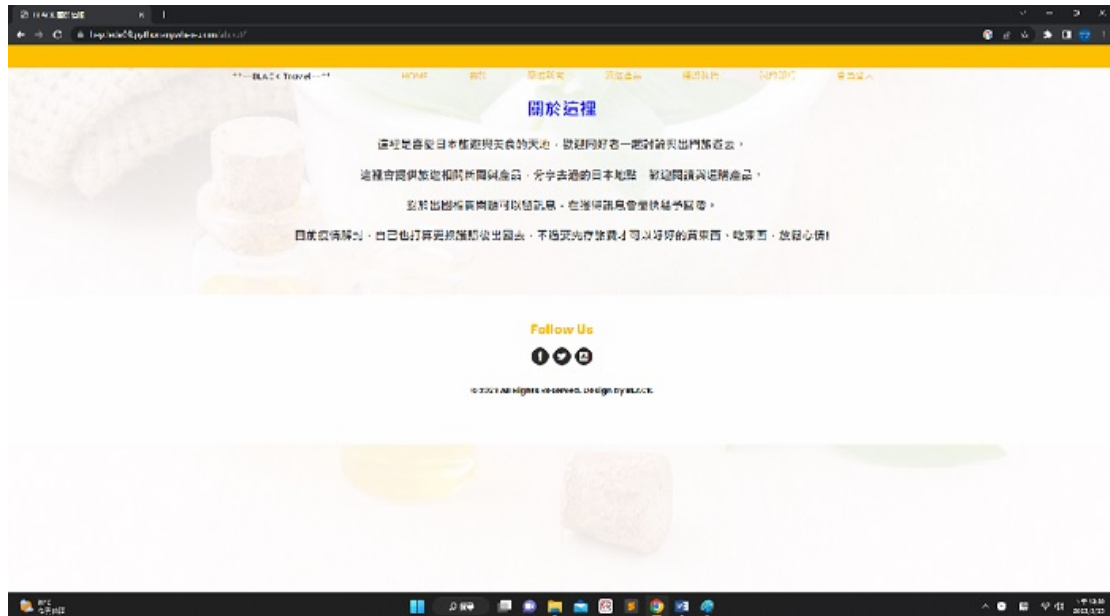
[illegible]

*+--BLACK Travel--+* HOME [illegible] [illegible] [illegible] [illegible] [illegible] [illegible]

關於這裡

這裡是喜愛日本旅遊與美食的天地，歡迎同好者一起討論與出門旅遊去。

這裡會提供旅遊相關新聞與產品，分享去過的日本地點，歡迎閱讀與選購產品。

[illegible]

目前疫情關係，自己也打算更換護照後出國去，不過要先存旅費才可以好好的買東西，吃東西，放鬆心情!

Follow Us

© 2021 All Rights Reserved. Design by BLACK